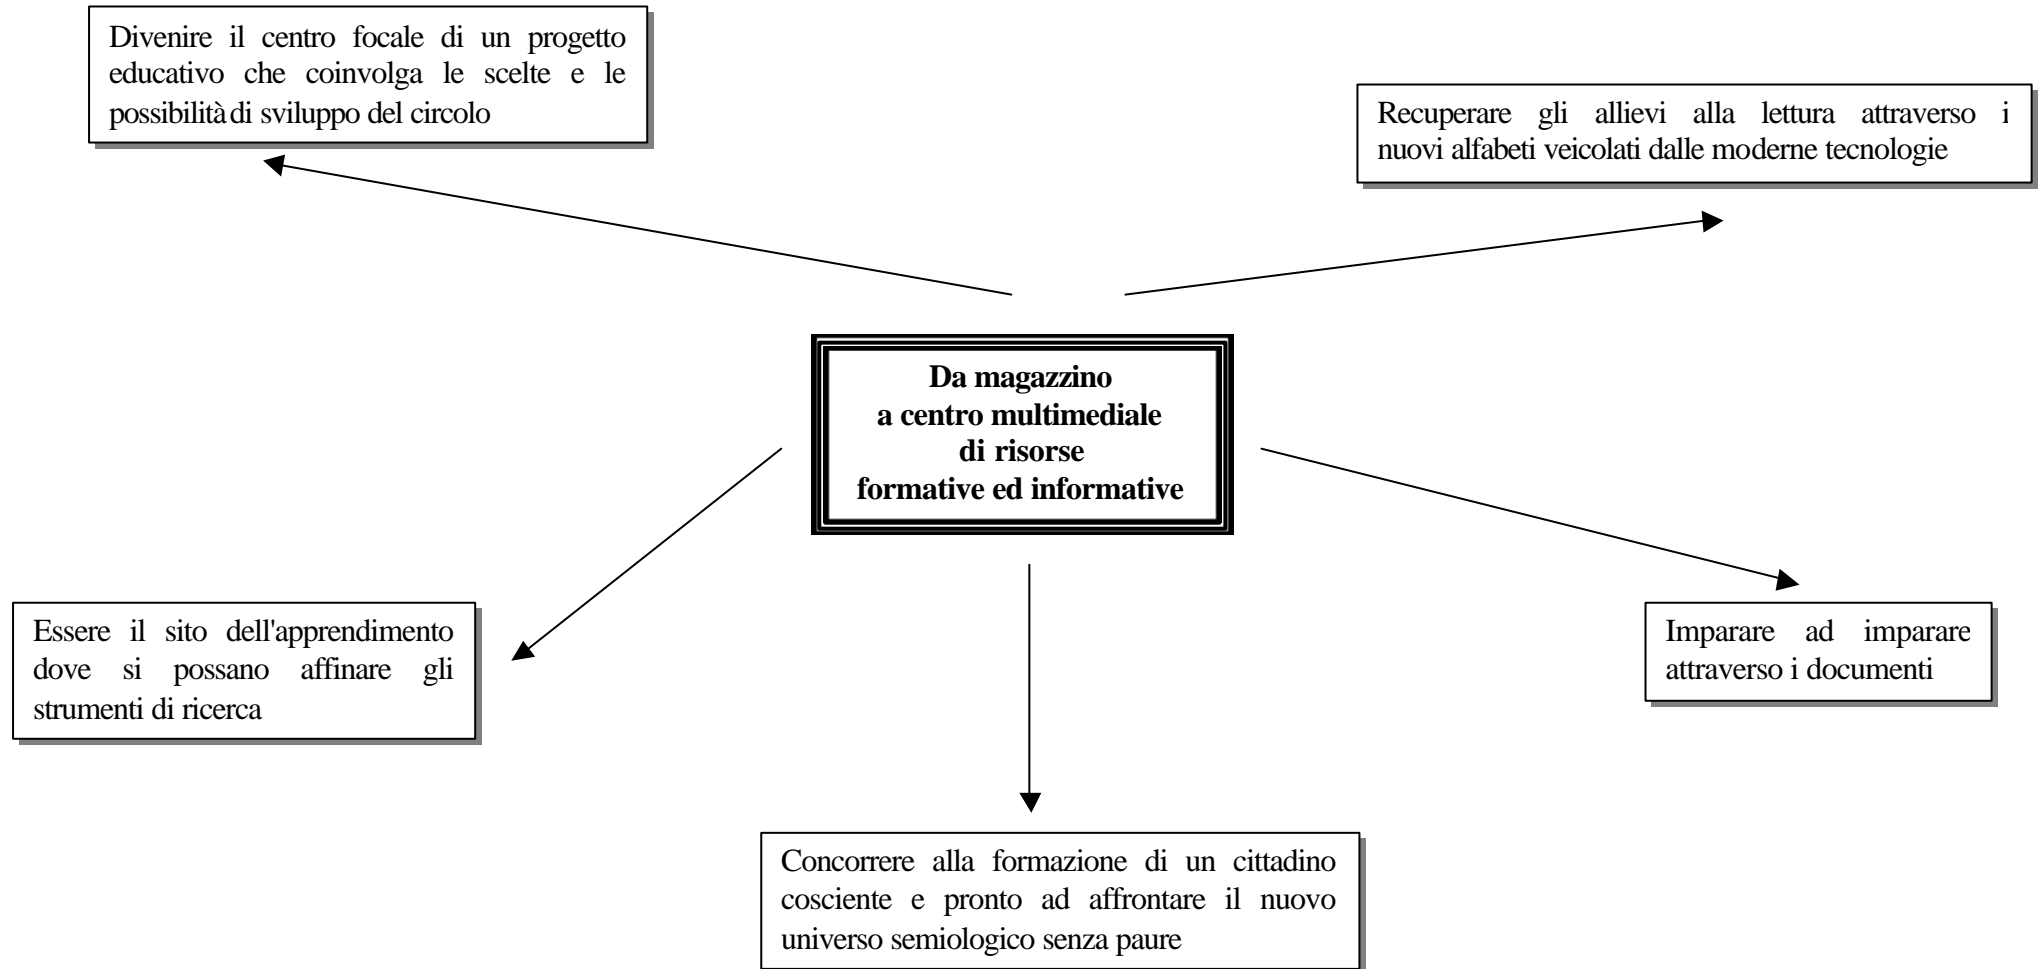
Divenire il centro focale di un progetto educativo che coinvolga le scelte e le possibilità di sviluppo del circolo

Recuperare gli allievi alla lettura attraverso i nuovi alfabeti veicolati dalle moderne tecnologie

**Da magazzino a centro multimediale di risorse formative ed informative**

Essere il sito dell'apprendimento dove si possano affinare gli strumenti di ricerca

Imparare ad imparare attraverso i documenti

Concorrere alla formazione di un cittadino cosciente e pronto ad affrontare il nuovo universo semiologico senza paure